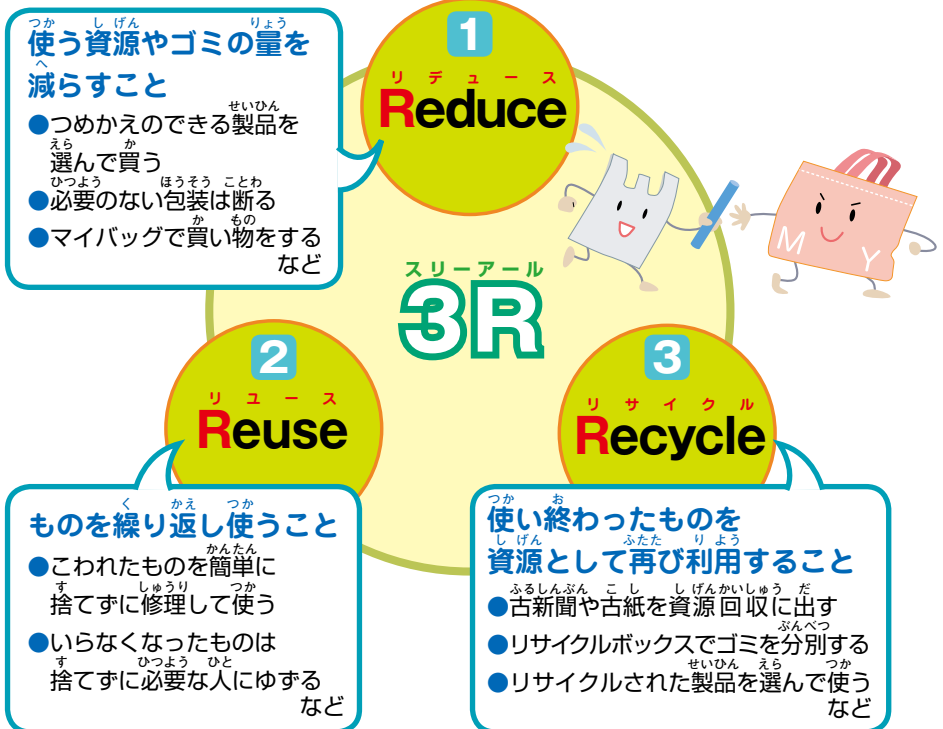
使う資源やゴミの量を減らすこと
●つめかえのできる製品を選んで買う
●必要のない包装は断る
●マイバッグで買い物をする
など

1
リデュース
Reduce

M Y

スリーアール
3R

2
リユース
Reuse

3
リサイクル
Recycle

ものを繰り返し使うこと
●こわれたものを簡単に捨てずに修理して使う
●いらなくなったものは捨てずに必要な人にゆずる
など

使い終わったものを資源として再び利用すること
●古新聞や古紙を資源回収に出す
●リサイクルボックスでゴミを分別する
●リサイクルされた製品を選んで使う
など